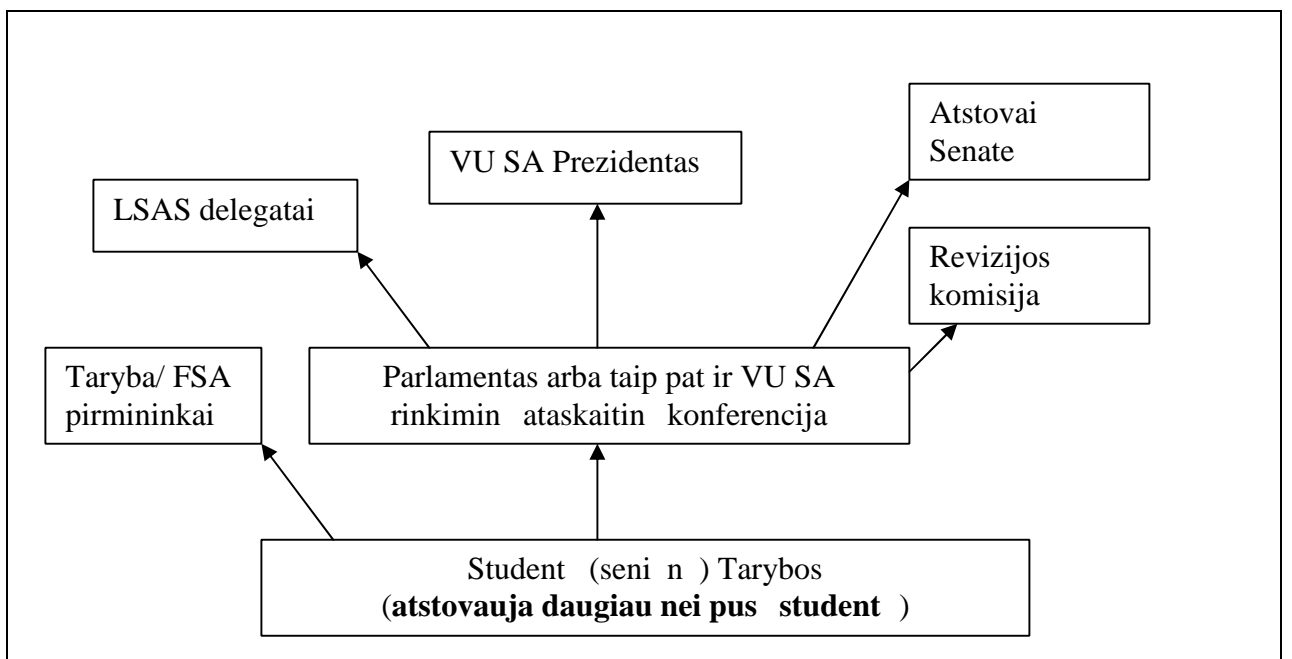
Atstovai Senate

VU SA Prezidentas

LSAS delegatai

Revizijos komisija

Taryba/ FSA pirmininkai

Parlamentas arba taip pat ir VU SA rinkimin ataskaitin konferencija

Student (seni n ) Tarybos
(**atstovauja daugiau nei pus student** )